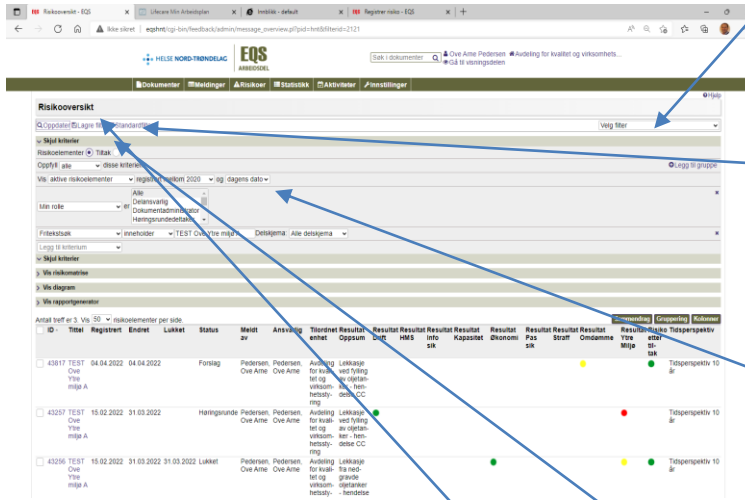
Risikooversikt - EQS | Lifecare Min Arbeidsplan | fmtilikk - default | Registrer risiko - EQS

Ikke sikret | eqshnt/cgi-bin/feedback/admin/message_overview.pl?pid=hnt&filterid=2121

HELSE NORD-TRØNDELAG | EQS ARBEIDSDEL | Søk i dokumenter | Ove Arne Pedersen | Avdeling for kvalitet og virksomhets... | Gå til visningsdelen

Dokumenter | Meldinger | Risikoer | Statistikk | Aktiviteter | Innstillinger

Hjelp

Risikooversikt

Oppdater | Lagre filter | Standardfilter | Velg filter

Skjul kriterier

Risikoelementer Tiltak

Oppfyll alle disse kriteriene | Legg til gruppe

Vis aktive risikoelementer registrert mellom 2020 og dagens dato

Min rolle er Alle | Delansvarlig | Dokumentadministrator | Høringsrundedeltaker

Fritekstsøk inneholder TEST Ove Ytre miljø A | Delskjema Alle delskjema

Legg til kriterium

Skjul kriterier

Vis risikomatrise

Vis diagram

Vis rapportgenerator

Sammendrag | Gruppering | Kolonner

Antall treff er 3. Vis 50 risikoelementer per side.

| ID | Tittel | Registrert | Endret | Lukket | Status | Meldt av | Ansvarlig | Tilordnet enhet | Resultat Oppsum | Resultat Drift | Resultat HMS | Resultat Info sik | Resultat Kapasitet | Resultat Økonomi | Resultat Pas sik | Resultat Straff | Resultat Omdømme | Resultat Ytre Miljø | Risiko etter tiltak | Tidsperspektiv |
|---|---|---|---|---|---|---|---|---|---|---|---|---|---|---|---|---|---|---|---|---|
| 43817 | TEST Ove Ytre miljø A | 04.04.2022 | 04.04.2022 | | Forslag | Pedersen, Ove Arne | Pedersen, Ove Arne | Avdeling for kvalitet og virksomhetsstyring | Lekkasje ved fylling av oljetanker - hendelse CC | | | | | | | | | | | Tidsperspektiv 10 år |
| 43257 | TEST Ove Ytre miljø A | 15.02.2022 | 31.03.2022 | | Høringsrunde | Pedersen, Ove Arne | Pedersen, Ove Arne | Avdeling for kvalitet og virksomhetsstyring | Lekkasje ved fylling av oljetanker - hendelse CC | | | | | | | | | | | Tidsperspektiv 10 år |
| 43256 | TEST Ove Ytre miljø A | 15.02.2022 | 31.03.2022 | 31.03.2022 | Lukket | Pedersen, Ove Arne | Pedersen, Ove Arne | Avdeling for kvalitet og virksomhetsstyring | Lekkasje fra nedgravde oljetanker - hendelse | | | | | | | | | | | Tidsperspektiv 10 år |